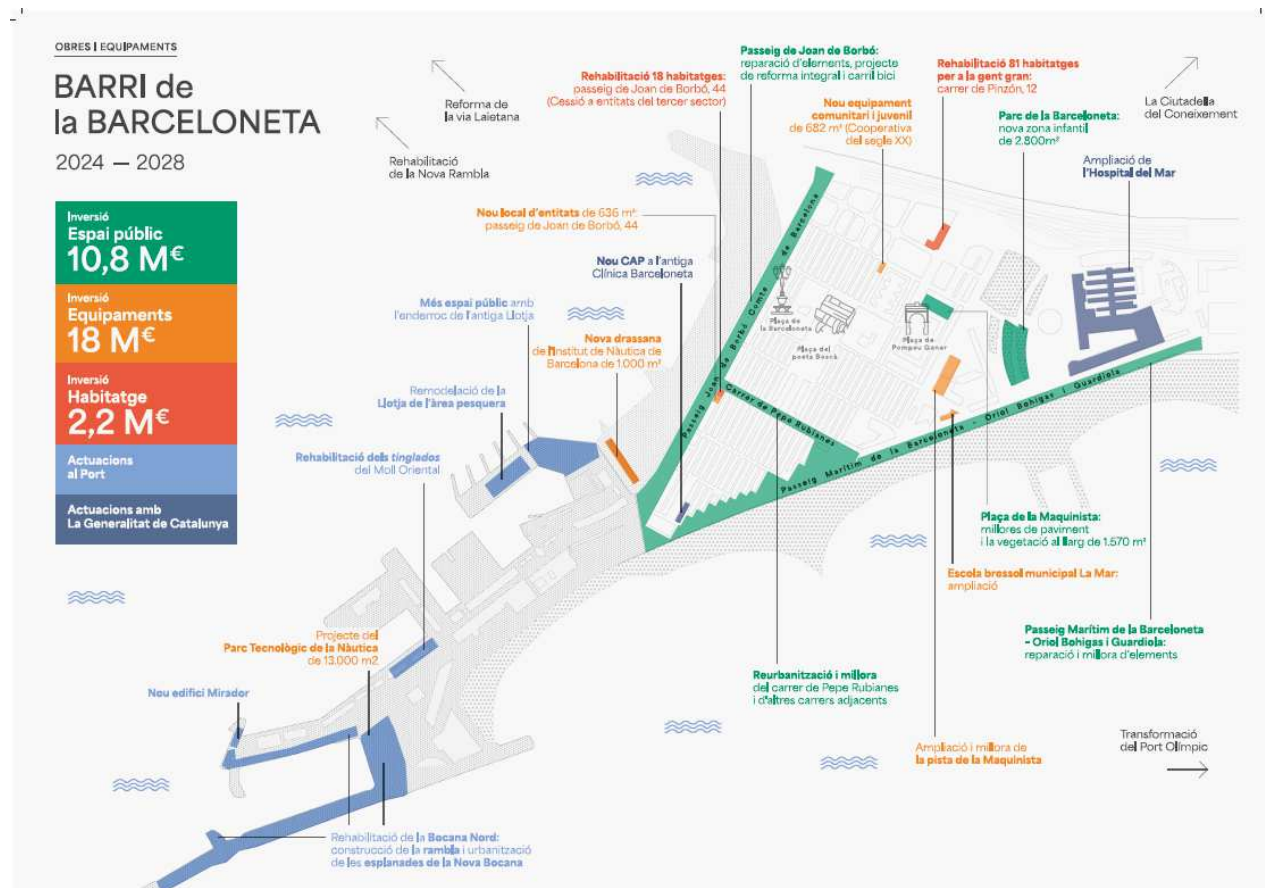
OBRES | EQUIPAMENTS

BARRI de la BARCELONETA

2024 — 2028

Inversió
Espai públic
10,8 M€

Inversió
Equipaments
18 M€

Inversió
Habitatge
2,2 M€

Actuacions al Port

Actuacions amb La Generalitat de Catalunya

Reforma de la via Laietana

Rehabilitació de la Nova Rambla

Rehabilitació 18 habitatges: passeig de Joan de Borbó, 44 (Cessió a entitats del tercer sector)

Passeig de Joan de Borbó: reparació d'elements, projecte de reforma integral i carril bici

Rehabilitació 81 habitatges per a la gent gran: carrer de Pinzón, 12

La Ciutadella del Coneixement

Nou equipament comunitari i juvenil de 682 m² (Cooperativa del segle XX)

Parc de la Barceloneta: nova zona infantil de 2.800m²

Ampliació de l'Hospital del Mar

Nou local d'entitats de 636 m²: passeig de Joan de Borbó, 44

Nou CAP a l'antiga Clínica Barceloneta

Més espai públic amb l'enderroc de l'antiga Llotja

Nova drassana de l'Institut de Nàutica de Barcelona de 1.000 m²

Remodelació de la Llotja de l'àrea pesquera

Rehabilitació dels tinglados del Moll Oriental

Plaça de la Barceloneta

Plaça del poeta Boscà

Plaça de Pompeu Gener

Passeig Joan de Borbó Comte de Barcelona

Carrer de Pepe Rubianes

Passeig Marítim de la Barceloneta - Oriol Bohigas i Guardiola

Plaça de la Maquinista: millores de paviment i la vegetació al llarg de 1.570 m²

Escola bressol municipal La Mar: ampliació

Passeig Marítim de la Barceloneta - Oriol Bohigas i Guardiola: reparació i millora d'elements

Projecte del Parc Tecnològic de la Nàutica de 13.000 m2

Nou edifici Mirador

Reurbanització i millora del carrer de Pepe Rubianes i d'altres carrers adjacents

Transformació del Port Olímpic

Ampliació i millora de la pista de la Maquinista

Rehabilitació de la Bocana Nord: construcció de la rambla i urbanització de les esplanades de la Nova Bocana